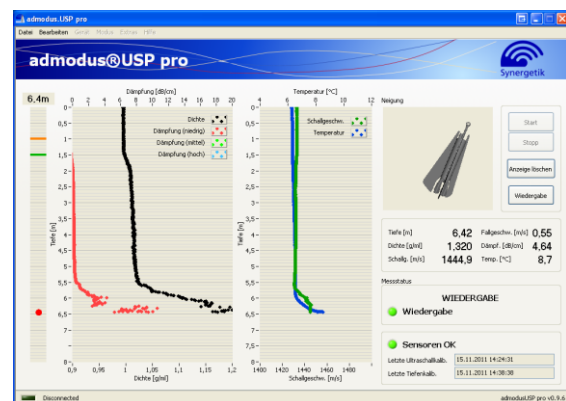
admodus.USP pro

Datei Bearbeiten Gerät Modus Extras Hilfe

admodus®USP pro

Synergetik

6.4m

Dämpfung [dB/cm]

0 2 4 6 8 10 12 14 16 18 20

Dichte
Dämpfung (niedrig)
Dämpfung (mittel)
Dämpfung (hoch)

0,5
1
1,5
2
2,5
3
3,5
4
4,5
5
5,5
6
6,5
7
7,5
8

Tiefe [m]

0,9 0,95 1 1,05 1,1 1,15 1,2
Dichte [g/ml]

Temperatur [°C]

0 4 8 12

Schallgeschw.
Temperatur

1400 1420 1440 1460 1480 1500
Schallgeschw. [m/s]

Neigung

Start
Stopp
Anzeige löschen
Wiedergabe

| Tiefe [m] | 6,42 | Fallgeschw. [m/s] | 0,55 |
|---|---|---|---|
| Dichte [g/ml] | 1,320 | Dämpf. [dB/cm] | 4,64 |
| Schallg. [m/s] | 1444,9 | Temp. [°C] | 8,7 |

Messstatus

WIEDERGABE

Wiedergabe

Sensoren OK

Letzte Ultraschallkalib. 15.11.2011 14:24:31
Letzte Tiefenkalib. 15.11.2011 14:38:38

Disconnected

admodusUSP pro v0.9.6